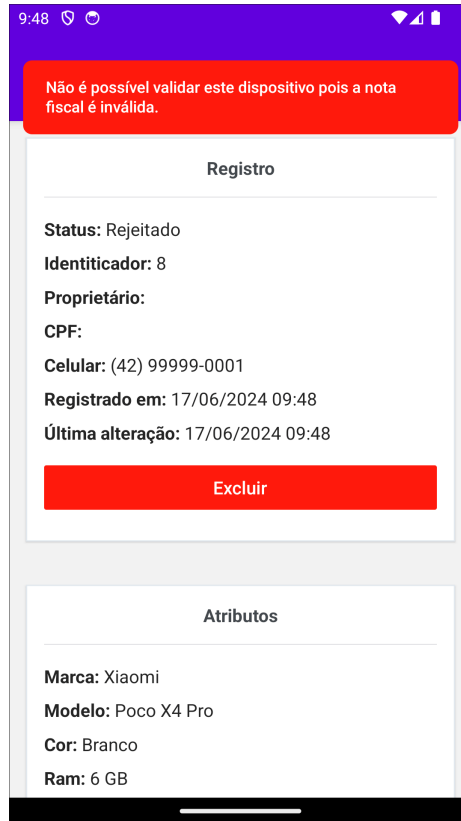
9:48

Não é possível validar este dispositivo pois a nota fiscal é inválida.

Registro

**Status:** Rejeitado

**Identiticador:** 8

**Proprietário:**

**CPF:**

**Celular:** (42) 99999-0001

**Registrado em:** 17/06/2024 09:48

**Última alteração:** 17/06/2024 09:48

Excluir

Atributos

**Marca:** Xiaomi

**Modelo:** Poco X4 Pro

**Cor:** Branco

**Ram:** 6 GB